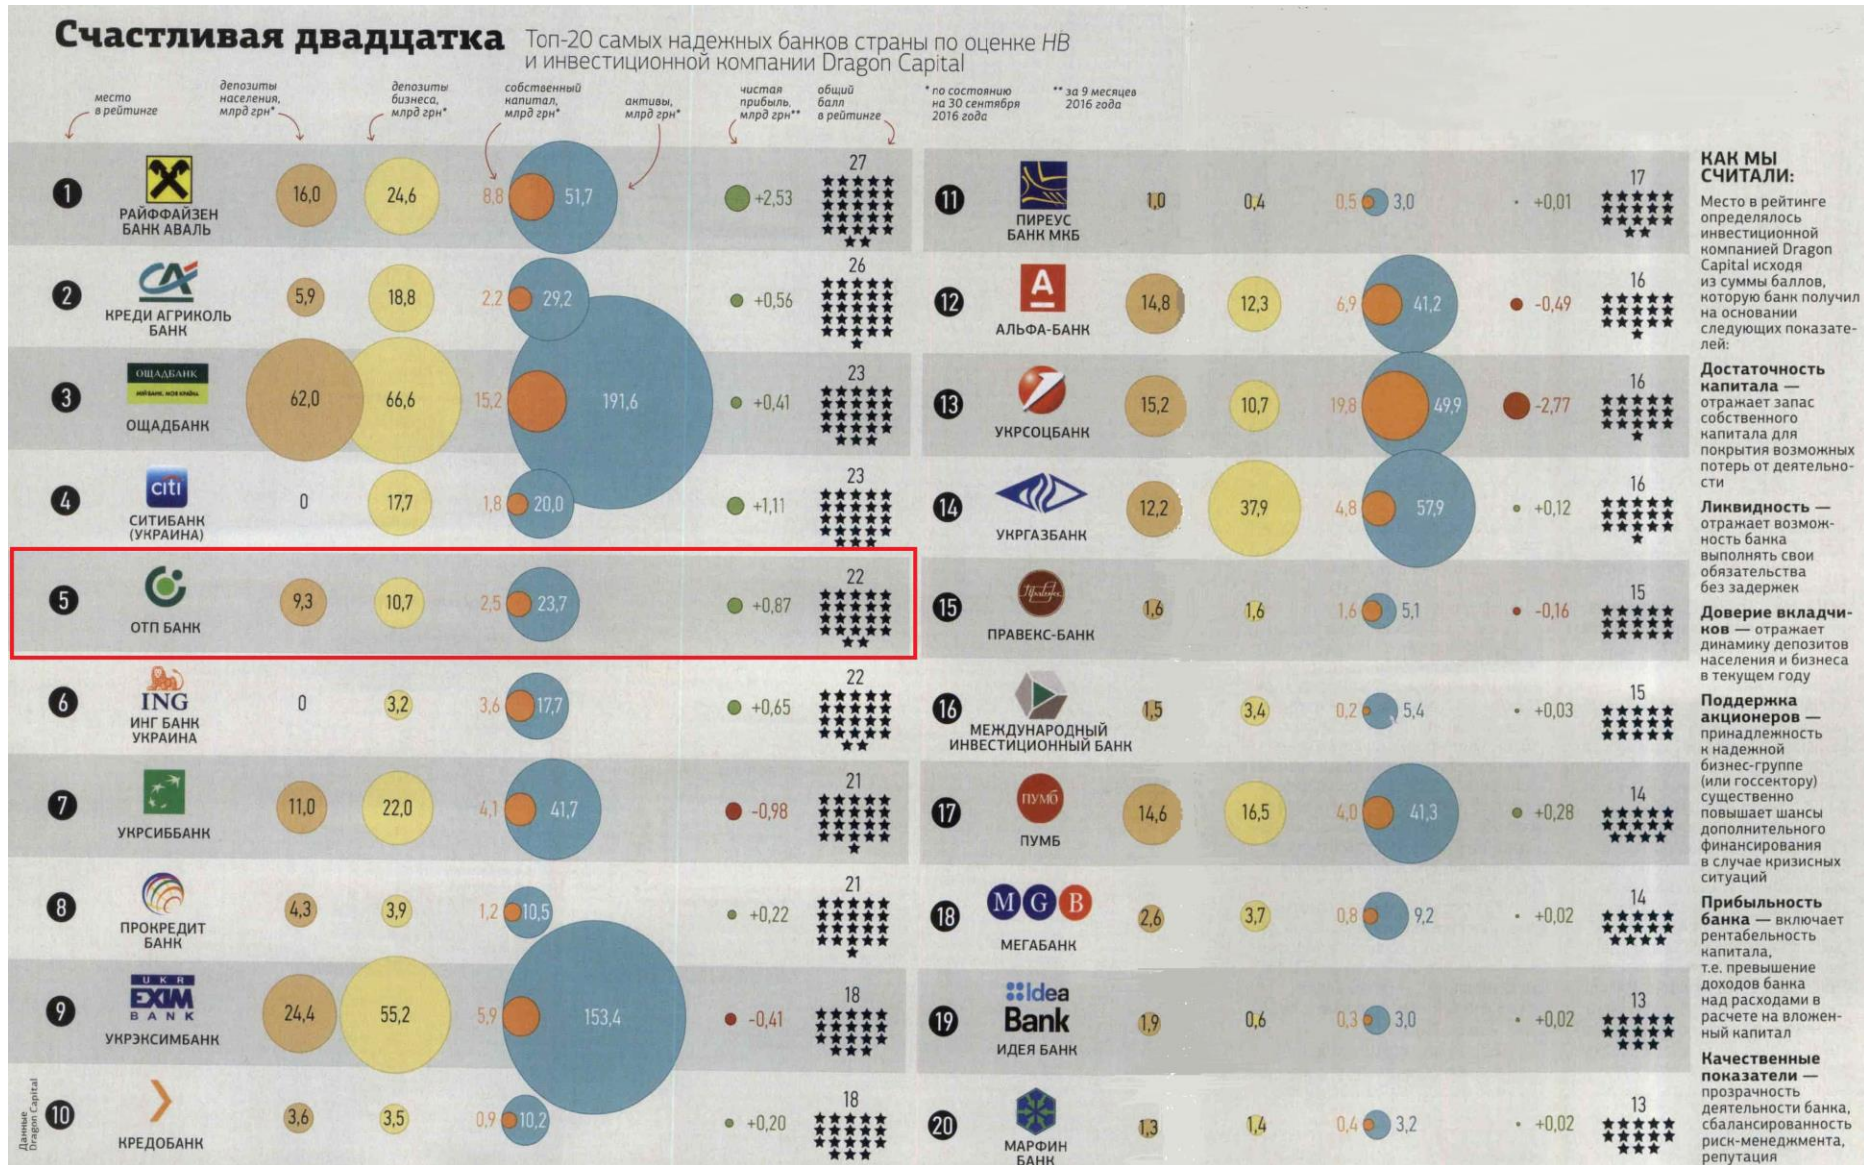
Счастливая двадцатка Топ-20 самых надежных банков страны по оценке НВ и инвестиционной компании Dragon Capital

место в рейтинге | депозиты населения, млрд грн* | депозиты бизнеса, млрд грн* | собственный капитал, млрд грн* | активы, млрд грн* | чистая прибыль, млрд грн** | общий балл в рейтинге

* по состоянию на 30 сентября 2016 года
** за 9 месяцев 2016 года

| Место | Банк | Депозиты населения | Депозиты бизнеса | Собственный капитал | Активы | Чистая прибыль | Общий балл |
|---|---|---|---|---|---|---|---|
| 1 | РАЙФФАЙЗЕН БАНК АВАЛЬ | 16,0 | 24,6 | 8,8 | 51,7 | +2,53 | 27 |
| 2 | КРЕДИ АГРИКОЛЬ БАНК | 5,9 | 18,8 | 2,2 | 29,2 | +0,56 | 26 |
| 3 | ОЩАДБАНК | 62,0 | 66,6 | 15,2 | 191,6 | +0,41 | 23 |
| 4 | СИТИБАНК (УКРАИНА) | 0 | 17,7 | 1,8 | 20,0 | +1,11 | 23 |
| 5 | ОТП БАНК | 9,3 | 10,7 | 2,5 | 23,7 | +0,87 | 22 |
| 6 | ИНГ БАНК УКРАИНА | 0 | 3,2 | 3,6 | 17,7 | +0,65 | 22 |
| 7 | УКРСИББАНК | 11,0 | 22,0 | 4,1 | 41,7 | -0,98 | 21 |
| 8 | ПРОКРЕДИТ БАНК | 4,3 | 3,9 | 1,2 | 10,5 | +0,22 | 21 |
| 9 | УКРЭКСИМБАНК | 24,4 | 55,2 | 5,9 | 153,4 | -0,41 | 18 |
| 10 | КРЕДОБАНК | 3,6 | 3,5 | 0,9 | 10,2 | +0,20 | 18 |
| 11 | ПИРЕУС БАНК МКБ | 1,0 | 0,4 | 0,5 | 3,0 | +0,01 | 17 |
| 12 | АЛЬФА-БАНК | 14,8 | 12,3 | 6,9 | 41,2 | -0,49 | 16 |
| 13 | УКРСОЦБАНК | 15,2 | 10,7 | 19,8 | 49,9 | -2,77 | 16 |
| 14 | УКРГАЗБАНК | 12,2 | 37,9 | 4,8 | 57,9 | +0,12 | 16 |
| 15 | ПРАВЕКС-БАНК | 1,6 | 1,6 | 1,6 | 5,1 | -0,16 | 15 |
| 16 | МЕЖДУНАРОДНЫЙ ИНВЕСТИЦИОННЫЙ БАНК | 1,5 | 3,4 | 0,2 | 5,4 | +0,03 | 15 |
| 17 | ПУМБ | 14,6 | 16,5 | 4,0 | 41,3 | +0,28 | 14 |
| 18 | МЕГАБАНК | 2,6 | 3,7 | 0,8 | 9,2 | +0,02 | 14 |
| 19 | ИДЕЯ БАНК | 1,9 | 0,6 | 0,3 | 3,0 | +0,02 | 13 |
| 20 | МАРФИН БАНК | 1,3 | 1,4 | 0,4 | 3,2 | +0,02 | 13 |

Данные Dragon Capital

КАК МЫ СЧИТАЛИ:
Место в рейтинге определялось инвестиционной компанией Dragon Capital исходя из суммы баллов, которую банк получил на основании следующих показателей:

Достаточность капитала — отражает запас собственного капитала для покрытия возможных потерь от деятельности

Ликвидность — отражает возможность банка выполнять свои обязательства без задержек

Доверие вкладчиков — отражает динамику депозитов населения и бизнеса в текущем году

Поддержка акционеров — принадлежность к надежной бизнес-группе (или госсектору) существенно повышает шансы дополнительного финансирования в случае кризисных ситуаций

Прибыльность банка — включает рентабельность капитала, т.е. превышение доходов банка над расходами в расчете на вложенный капитал

Качественные показатели — прозрачность деятельности банка, сбалансированность риск-менеджмента, репутация